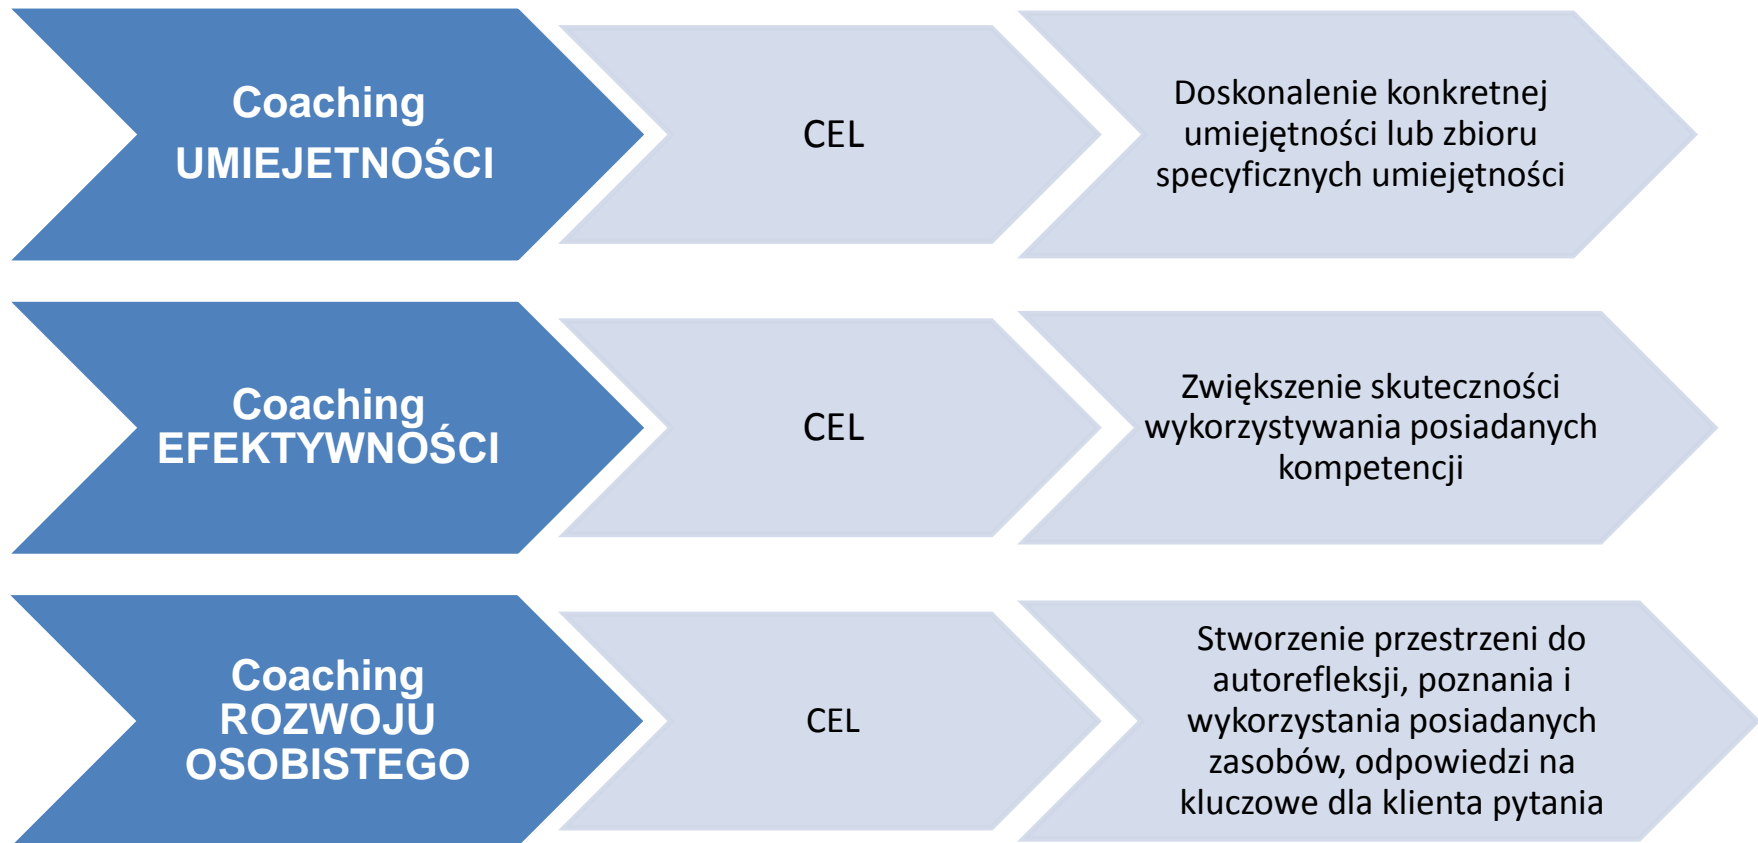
Coaching UMIEJETNOŚCI

CEL

Doskonalenie konkretnej umiejętności lub zbioru specyficznych umiejętności

Coaching EFEKTYWNOŚCI

CEL

Zwiększenie skuteczności wykorzystywania posiadanych kompetencji

Coaching ROZWOJU OSOBISTEGO

CEL

Stworzenie przestrzeni do autorefleksji, poznania i wykorzystania posiadanych zasobów, odpowiedzi na kluczowe dla klienta pytania